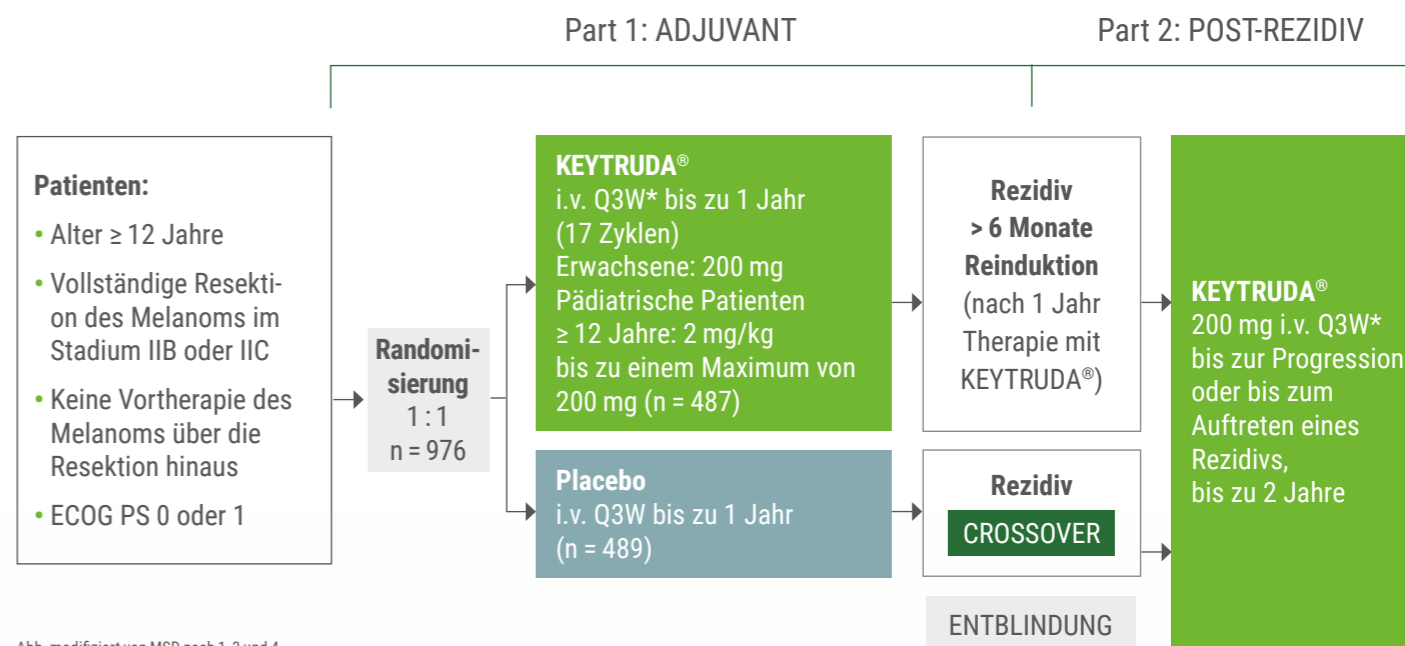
Part 1: ADJUVANT

Part 2: POST-REZIDIV

Patienten:
• Alter ≥ 12 Jahre
• Vollständige Resektion des Melanoms im Stadium IIB oder IIC
• Keine Vortherapie des Melanoms über die Resektion hinaus
• ECOG PS 0 oder 1

Randomisierung
1 : 1
n = 976

KEYTRUDA®
i.v. Q3W* bis zu 1 Jahr (17 Zyklen)
Erwachsene: 200 mg
Pädiatrische Patienten ≥ 12 Jahre: 2 mg/kg bis zu einem Maximum von 200 mg (n = 487)

Placebo
i.v. Q3W bis zu 1 Jahr
(n = 489)

Rezidiv
> 6 Monate
Reinduktion
(nach 1 Jahr Therapie mit KEYTRUDA®)

Rezidiv
CROSSOVER

ENTBLINDUNG

KEYTRUDA®
200 mg i.v. Q3W*
bis zur Progression
oder bis zum Auftreten eines Rezidivs,
bis zu 2 Jahre

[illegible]